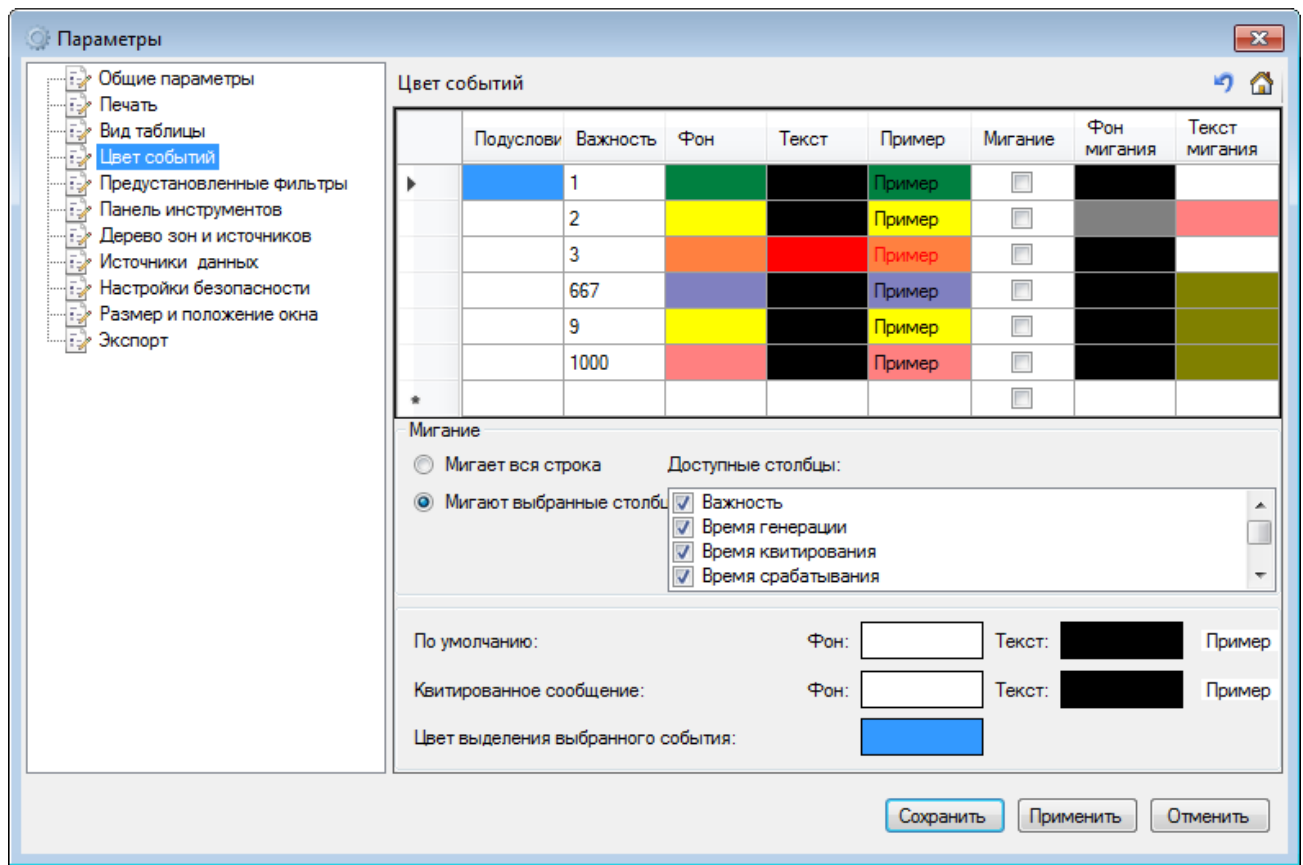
Параметры

Общие параметры
Печать
Вид таблицы
Цвет событий
Предустановленные фильтры
Панель инструментов
Дерево зон и источников
Источники данных
Настройки безопасности
Размер и положение окна
Экспорт

Цвет событий

| | Подусловия | Важность | Фон | Текст | Пример | Мигание | Фон мигания | Текст мигания |
|---|---|---|---|---|---|---|---|---|
| ▶ | | 1 | | | Пример | | | |
| | | 2 | | | Пример | | | |
| | | 3 | | | Пример | | | |
| | | 667 | | | Пример | | | |
| | | 9 | | | Пример | | | |
| | | 1000 | | | Пример | | | |
| * | | | | | | | | |

Мигание
Мигает вся строка
Мигают выбранные столбцы
Доступные столбцы:
Важность
Время генерации
Время квитирования
Время срабатывания

По умолчанию: Фон: Текст: Пример
Квитированное сообщение: Фон: Текст: Пример
Цвет выделения выбранного события:

Сохранить Применить Отменить